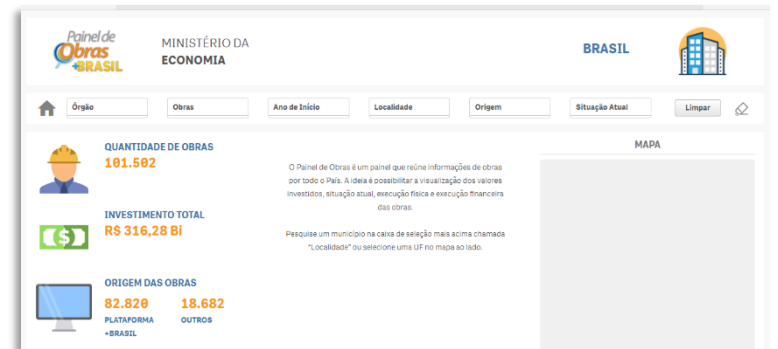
Painel de Obras +BRASIL

MINISTÉRIO DA ECONOMIA

BRASIL

Órgão | Obras | Ano de Início | Localidade | Origem | Situação Atual | Limpar

QUANTIDADE DE OBRAS
101.502

INVESTIMENTO TOTAL
R$ 316,28 Bi

ORIGEM DAS OBRAS
82.820
PLATAFORMA +BRASIL
18.682
OUTROS

O Painel de Obras é um painel que reúne informações de obras por todo o País. A ideia é possibilitar a visualização dos valores investidos, situação atual, execução física e execução financeira das obras.

Pesquise um município na caixa de seleção mais acima chamada "Localidade" ou selecione uma UF no mapa ao lado.

MAPA